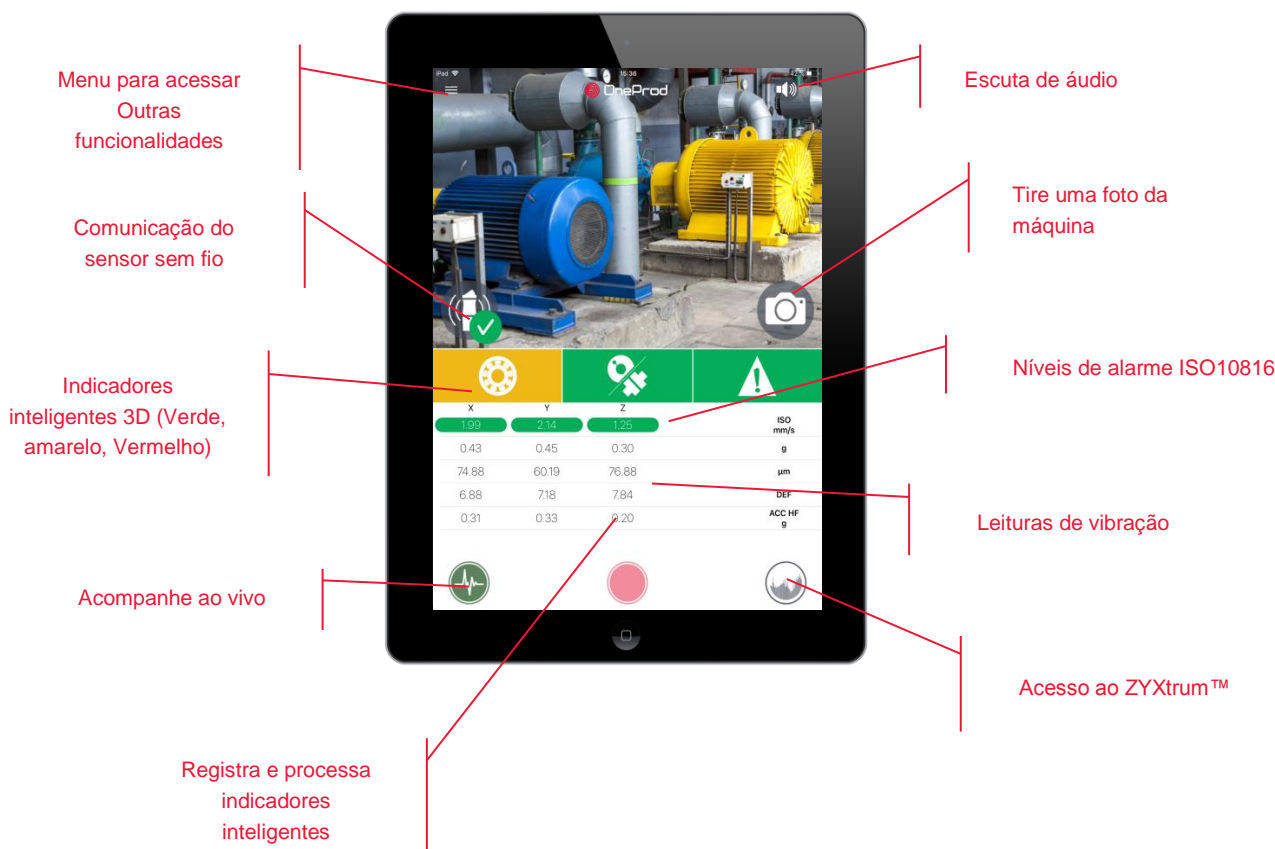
Menu para acessar Outras funcionalidades

Comunicação do sensor sem fio

Indicadores inteligentes 3D (Verde, amarelo, Vermelho)

Acompanhe ao vivo

Registra e processa indicadores inteligentes

iPad 15:36

OneProd

Escuta de áudio

Tire uma foto da máquina

Níveis de alarme ISO10816

Leituras de vibração

Acesso ao ZYXtrum™

| X | Y | Z | |
|---|---|---|---|
| 1.99 | 2.14 | 1.25 | ISO mm/s |
| 0.43 | 0.45 | 0.30 | g |
| 74.88 | 60.19 | 76.88 | µm |
| 6.88 | 7.18 | 7.84 | DEF |
| 0.31 | 0.33 | 0.20 | ACC HF g |